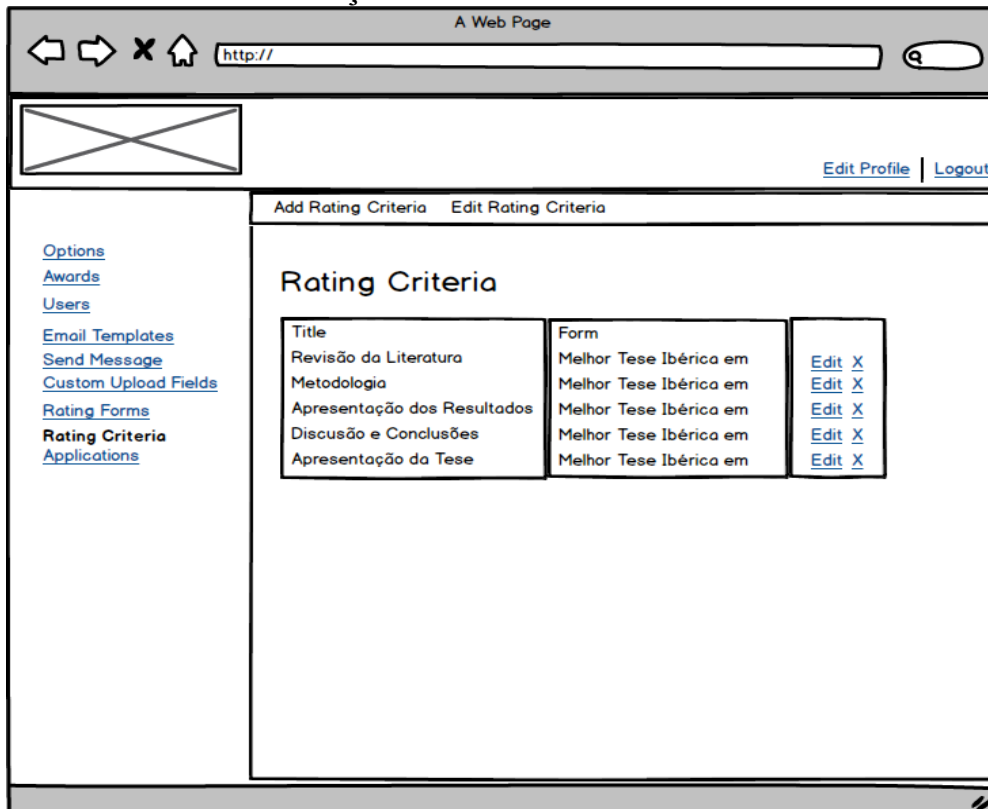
A Web Page

http://

Edit Profile | Logout

Add Rating Criteria Edit Rating Criteria

Options
Awards
Users
Email Templates
Send Message
Custom Upload Fields
Rating Forms
Rating Criteria
Applications

Rating Criteria

| Title | Form | |
|---|---|---|
| Revisão da Literatura | Melhor Tese Ibérica em | Edit X |
| Metodologia | Melhor Tese Ibérica em | Edit X |
| Apresentação dos Resultados | Melhor Tese Ibérica em | Edit X |
| Discusão e Conclusões | Melhor Tese Ibérica em | Edit X |
| Apresentação da Tese | Melhor Tese Ibérica em | Edit X |